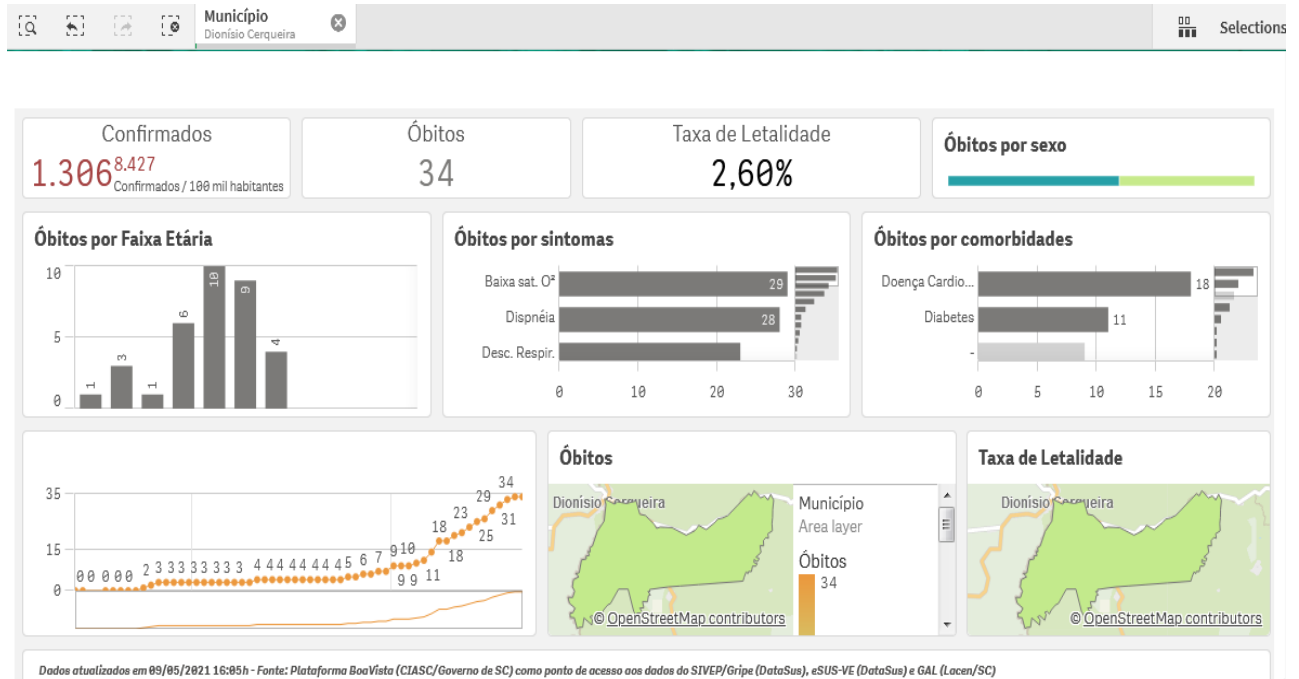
Município
Dionísio Cerqueira

Selections

Confirmados
1.306 8.427
Confirmados / 100 mil habitantes

Óbitos
34

Taxa de Letalidade
2,60%

Óbitos por sexo

Óbitos por Faixa Etária
10
5
0
1 3 1 6 10 9 4

Óbitos por sintomas
Baixa sat. O²
Dispnéia
Desc. Respir.
29
28
0 10 20 30

Óbitos por comorbidades
Doença Cardio...
Diabetes
-
18
11
0 5 10 15 20

35
15
0
0 0 0 0 0 2 3 3 3 3 3 3 3 3 3 4 4 4 4 4 4 4 5 6 7 9 10 9 9 11 18 18 23 25 29 31 34

Óbitos
Dionísio Cerqueira
Município
Area layer
Óbitos
34
© OpenStreetMap contributors

Taxa de Letalidade
Dionísio Cerqueira
© OpenStreetMap contributors

Dados atualizados em 09/05/2021 16:05h - Fonte: Plataforma BoaVista (CIASC/Governo de SC) como ponto de acesso aos dados do SIVEP/Gripe (DataSus), eSUS-VE (DataSus) e GAL (Lacen/SC)